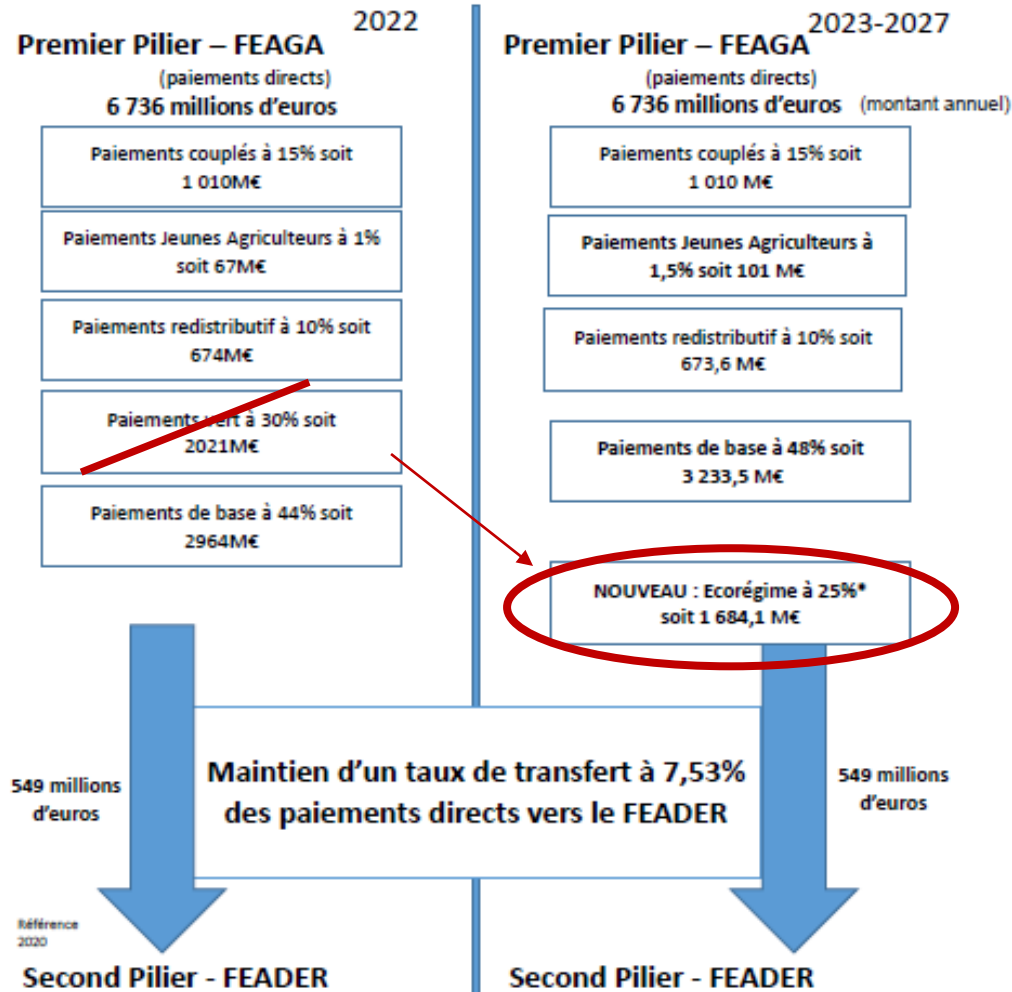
2022

Premier Pilier – FEAGA
(paiements directs)
6 736 millions d'euros

Paiements couplés à 15% soit 1 010M€

Paiements Jeunes Agriculteurs à 1% soit 67M€

Paiements redistributif à 10% soit 674M€

Paiements vert à 30% soit 2021M€

Paiements de base à 44% soit 2964M€

549 millions d'euros

Référence 2020

Second Pilier - FEADER

2023-2027

Premier Pilier – FEAGA
(paiements directs)
6 736 millions d'euros (montant annuel)

Paiements couplés à 15% soit 1 010 M€

Paiements Jeunes Agriculteurs à 1,5% soit 101 M€

Paiements redistributif à 10% soit 673,6 M€

Paiements de base à 48% soit 3 233,5 M€

NOUVEAU : Ecorégime à 25%* soit 1 684,1 M€

549 millions d'euros

Second Pilier - FEADER

Maintien d'un taux de transfert à 7,53% des paiements directs vers le FEADER